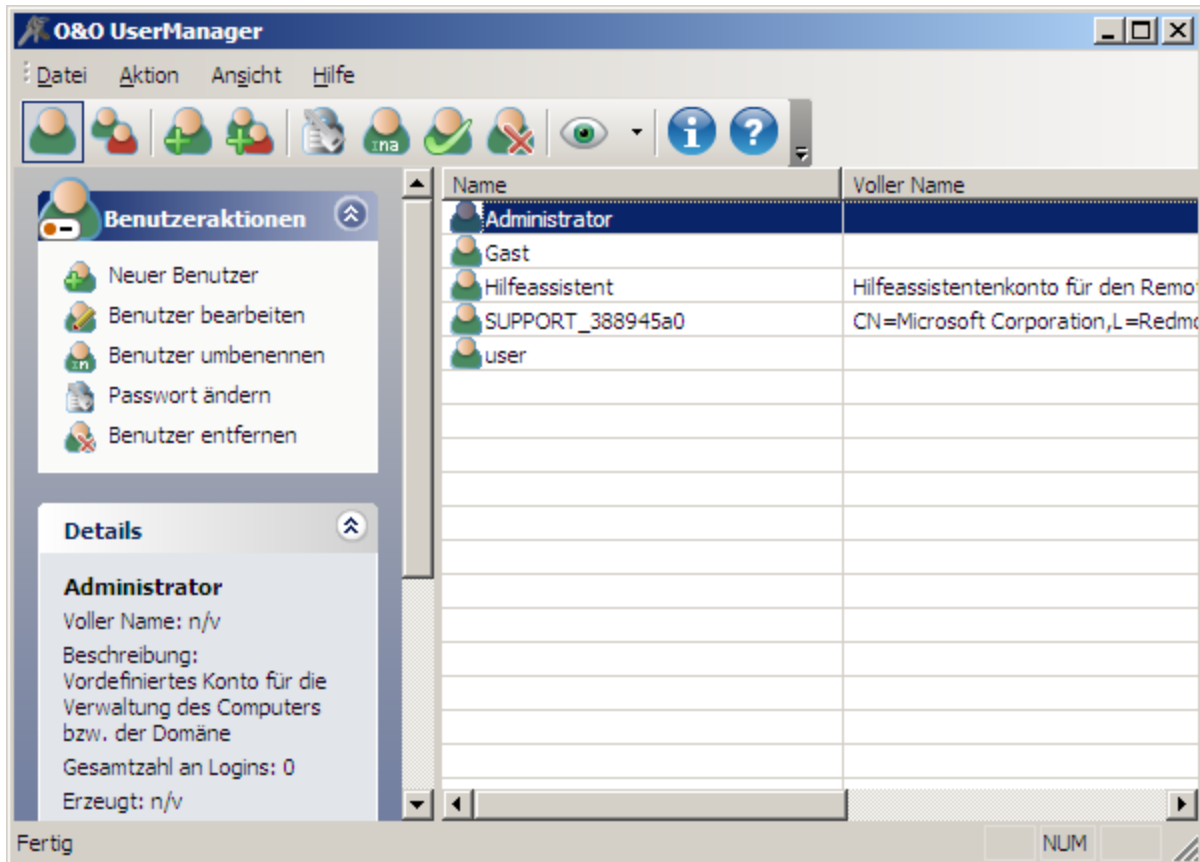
O&O UserManager

Datei Aktion Ansicht Hilfe

Benutzeraktionen

Neuer Benutzer
Benutzer bearbeiten
Benutzer umbenennen
Passwort ändern
Benutzer entfernen

Details

Administrator
Voller Name: n/v
Beschreibung: Vordefiniertes Konto für die Verwaltung des Computers bzw. der Domäne
Gesamtzahl an Logins: 0
Erzeugt: n/v

| Name | Voller Name |
|---|---|
| Administrator | |
| Gast | |
| Hilfeassistent | Hilfeassistentenkonto für den Remo |
| SUPPORT_388945a0 | CN=Microsoft Corporation,L=Redm |
| user | |

Fertig
NUM